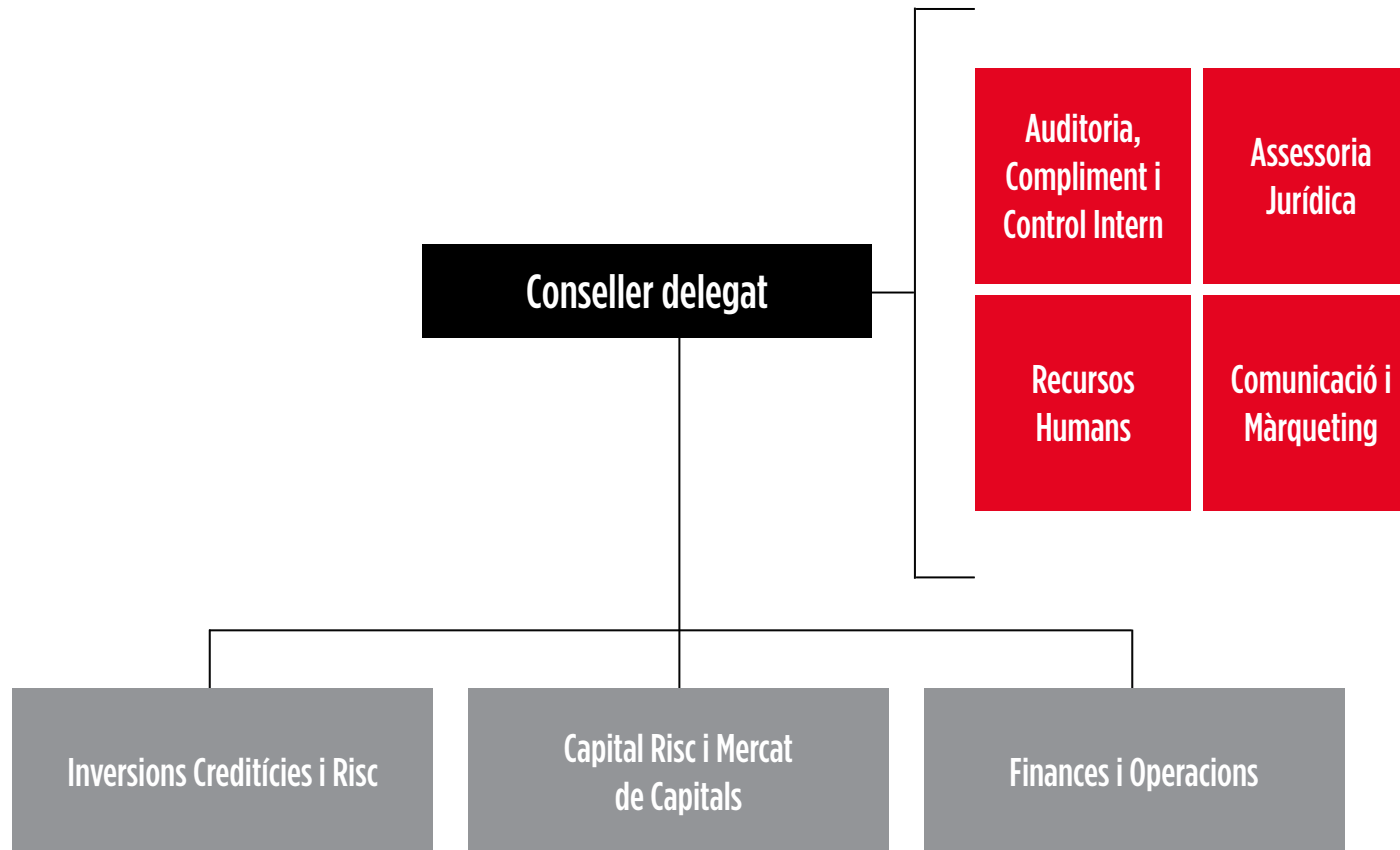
Conseller delegat

Auditoria, Compliment i Control Intern

Assessoria Jurídica

Recursos Humans

Comunicació i Màrqueting

Inversions Creditícies i Risc

Capital Risc i Mercat de Capitals

Finances i Operacions